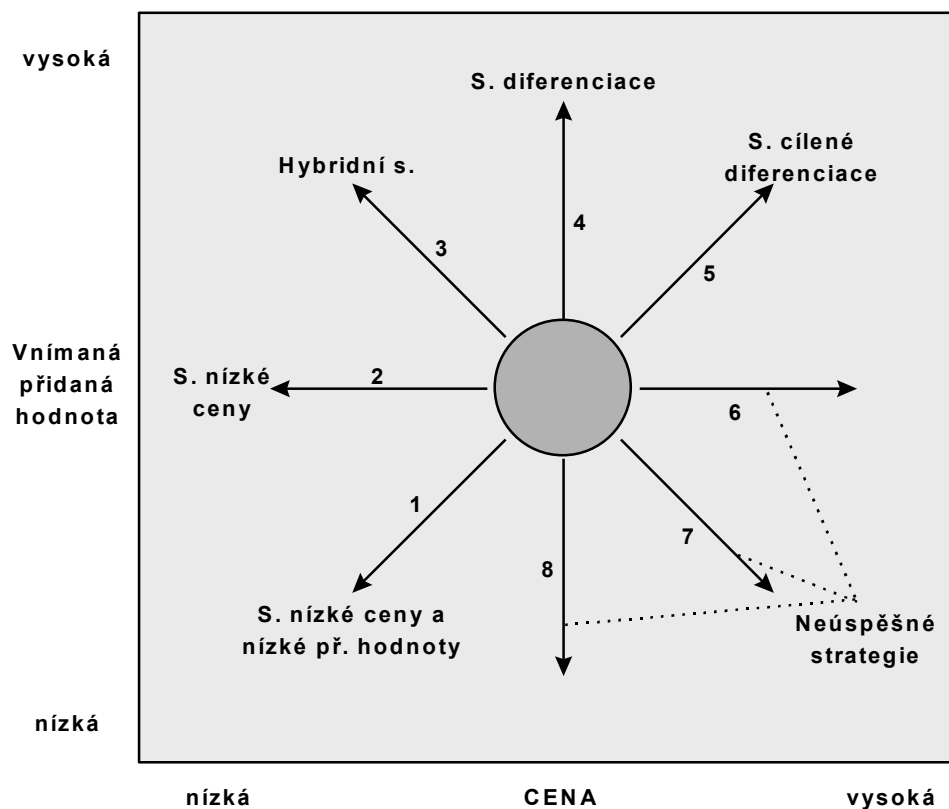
vysoká

S. diferenciace

Hybridní s.

S. cílené diferenciace

4

3

5

Vnímaná přidaná hodnota

S. nízké ceny

2

6

1

7

8

S. nízké ceny a nízké př. hodnoty

Neúspěšné strategie

nízká

nízká

CENA

vysoká